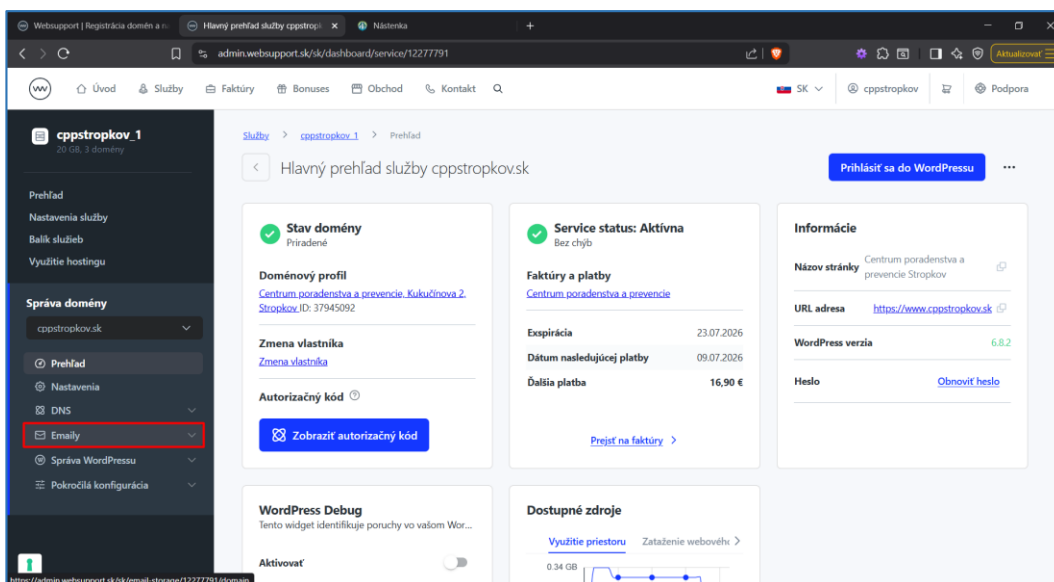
Websupport | Registrácia domén a
Hlavný prehľad služby cppstropk
Nástenka
admin.websupport.sk/sk/dashboard/service/12277791
Aktualizovať

Úvod Služby Faktúry Bonuses Obchod Kontakt
SK cppstropkov Podpora

cppstropkov_1
20 GB, 3 domény

Prehľad
Nastavenia služby
Balík služieb
Využitie hostingu

Správa domény
cppstropkov.sk
Prehľad
Nastavenia
DNS
Emaily
Správa WordPressu
Pokročilá konfigurácia

Služby > cppstropkov_1 > Prehľad

Hlavný prehľad služby cppstropkov.sk

Prihlásiť sa do WordPressu

Stav domény
Priradené

Doménový profil
Centrum poradenstva a prevencie, Kukučínova 2, Stropkov ID: 37945092

Zmena vlastníka
Zmena vlastníka

Autorizačný kód

Zobraziť autorizačný kód

Service status: Aktívna
Bez chýb

Faktúry a platby
Centrum poradenstva a prevencie

| Expspirácia | 23.07.2026 |
|---|---|
| Dátum nasledujúcej platby | 09.07.2026 |
| Ďalšia platba | 16,90 € |

Prejsť na faktúry >

Informácie

| Názov stránky | Centrum poradenstva a prevencie Stropkov |
|---|---|
| URL adresa | https://www.cppstropkov.sk |
| WordPress verzia | 6.8.2 |
| Heslo | Obnoviť heslo |

WordPress Debug
Tento widget identifikuje poruchy vo vašom Wor...

Aktivovať

Dostupné zdroje
Využitie priestoru Zaťaženie webového
0.34 GB

https://admin.websupport.sk/sk/email-storage/12277791/domain